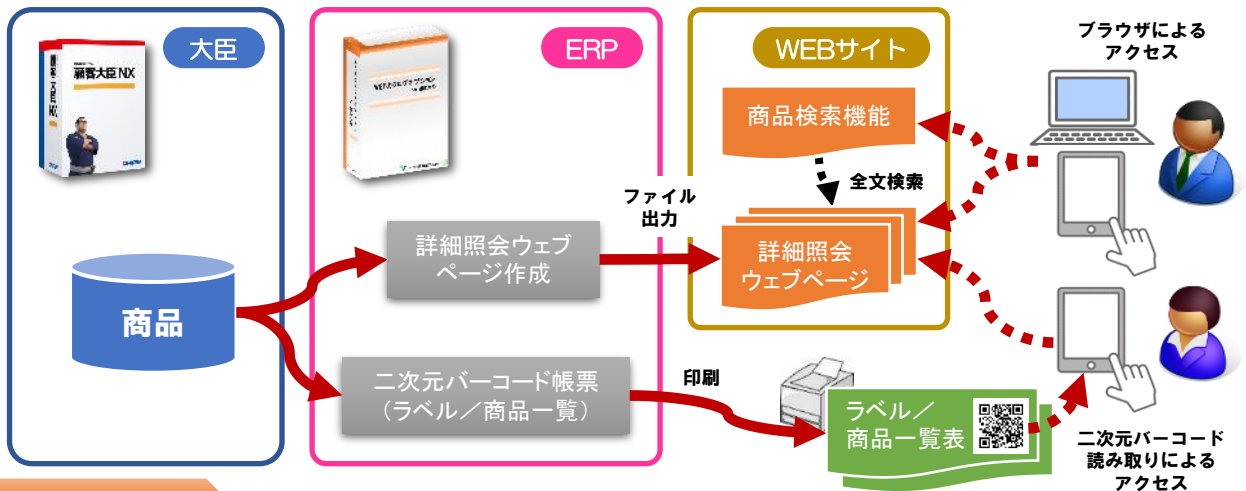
大臣

顧客大臣NX

商品

ERP

詳細照会ウェブページ作成

二次元バーコード帳票（ラベル／商品一覧）

WEBサイト

商品検索機能

全文検索

詳細照会ウェブページ

ファイル出力

印刷

ラベル／商品一覧表

ブラウザによるアクセス

二次元バーコード読み取りによるアクセス